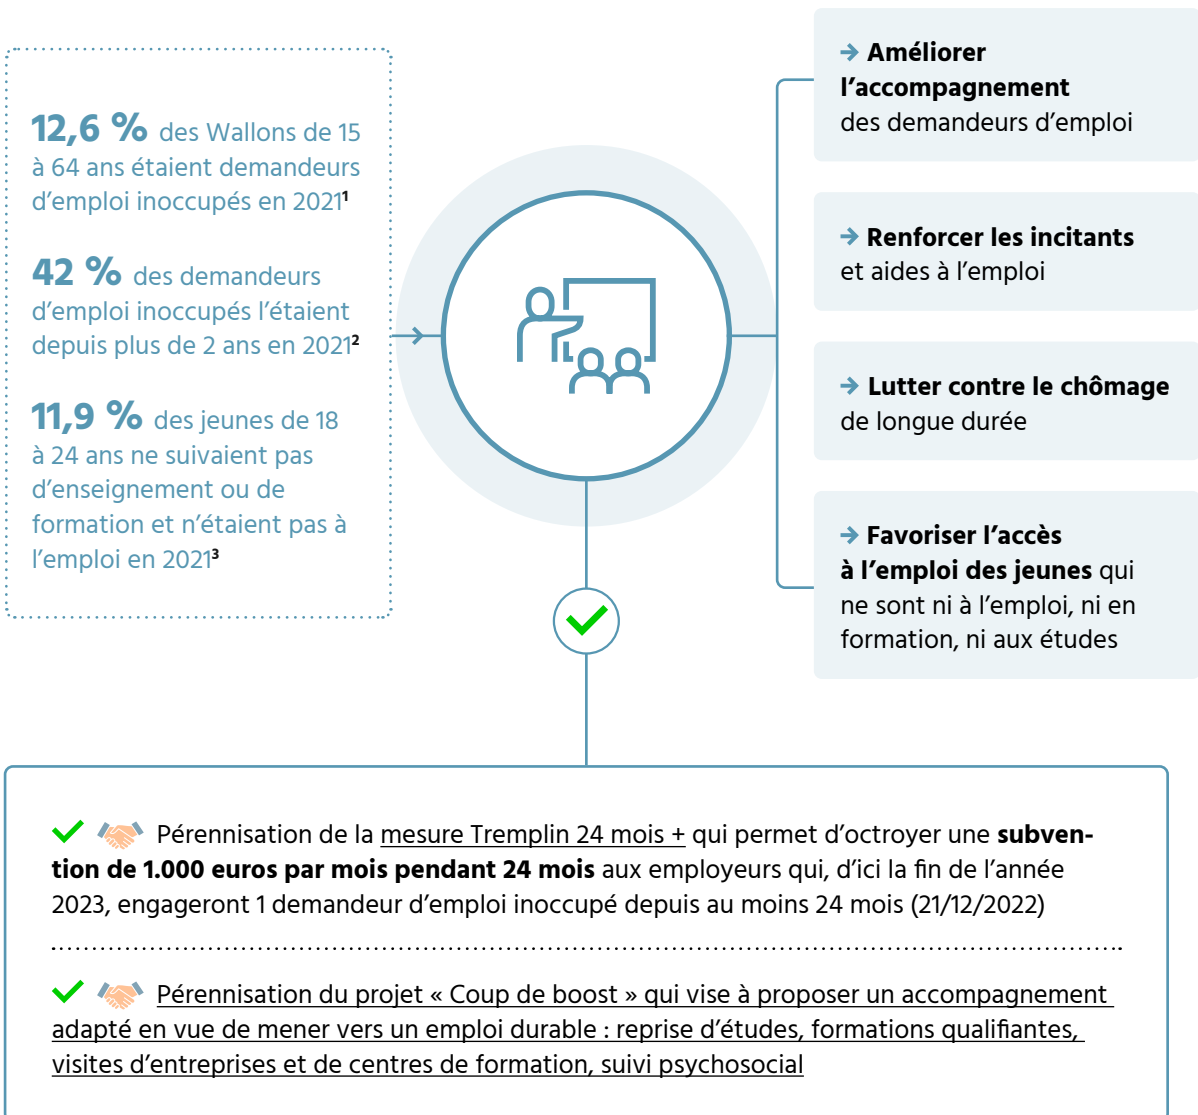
**12,6 %** des Wallons de 15 à 64 ans étaient demandeurs d'emploi inoccupés en 2021¹

**42 %** des demandeurs d'emploi inoccupés l'étaient depuis plus de 2 ans en 2021²

**11,9 %** des jeunes de 18 à 24 ans ne suivaient pas d'enseignement ou de formation et n'étaient pas à l'emploi en 2021³

→ **Améliorer l'accompagnement** des demandeurs d'emploi

→ **Renforcer les incitants** et aides à l'emploi

→ **Lutter contre le chômage** de longue durée

→ **Favoriser l'accès à l'emploi des jeunes** qui ne sont ni à l'emploi, ni en formation, ni aux études

Pérennisation de la mesure Tremplin 24 mois + qui permet d'octroyer une **subvention de 1.000 euros par mois pendant 24 mois** aux employeurs qui, d'ici la fin de l'année 2023, engageront 1 demandeur d'emploi inoccupé depuis au moins 24 mois (21/12/2022)

Pérennisation du projet « Coup de boost » qui vise à proposer un accompagnement adapté en vue de mener vers un emploi durable : reprise d'études, formations qualifiantes, visites d'entreprises et de centres de formation, suivi psychosocial